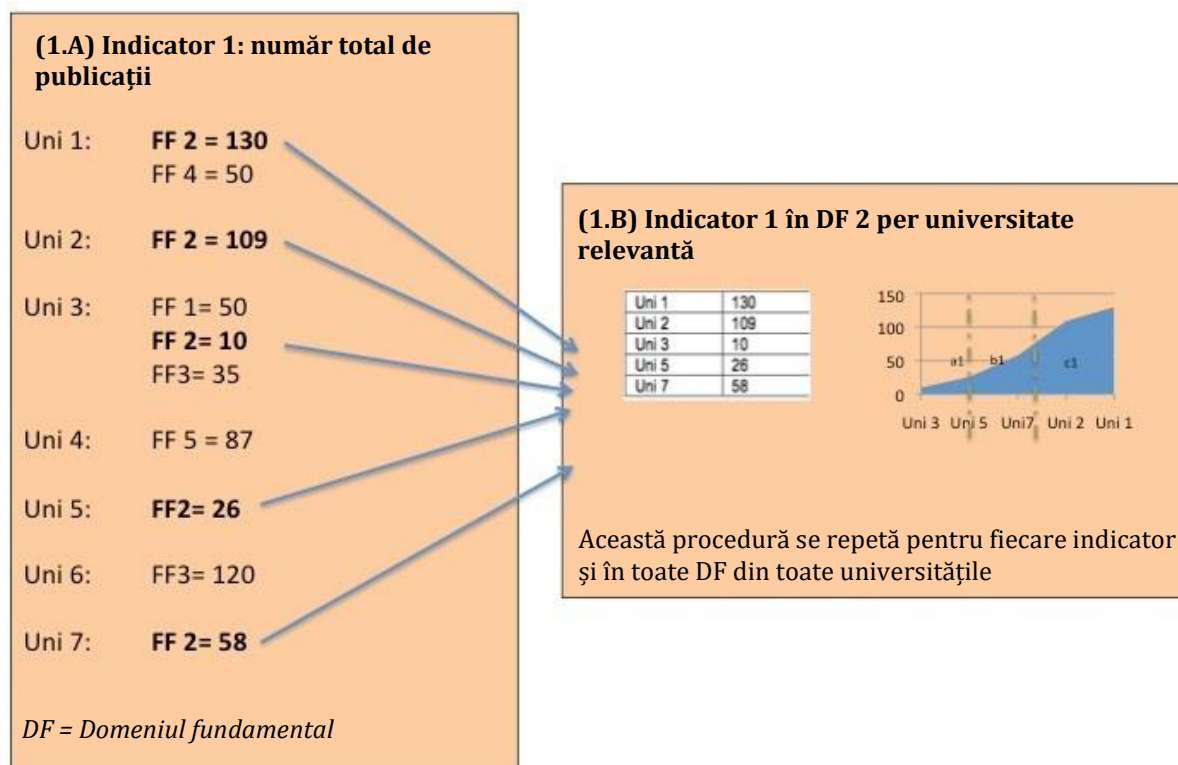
**(1.A) Indicator 1: număr total de publicații**

Uni 1: **FF 2 = 130**
FF 4 = 50

Uni 2: **FF 2 = 109**

Uni 3: FF 1= 50
**FF 2= 10**
FF3= 35

Uni 4: FF 5 = 87

Uni 5: **FF2= 26**

Uni 6: FF3= 120

Uni 7: **FF 2= 58**

*DF = Domeniul fundamental*

**(1.B) Indicator 1 în DF 2 per universitate relevantă**

| Uni 1 | 130 |
|---|---|
| Uni 2 | 109 |
| Uni 3 | 10 |
| Uni 5 | 26 |
| Uni 7 | 58 |

150
100
50
0
a1 b1 c1
Uni 3 Uni 5 Uni7 Uni 2 Uni 1

Această procedură se repetă pentru fiecare indicator și în toate DF din toate universitățile